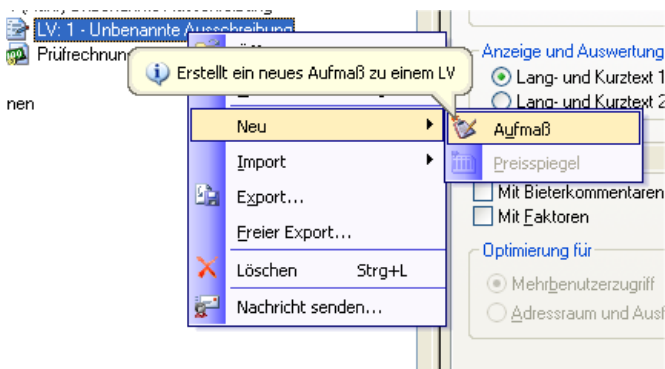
LV: 1 - Unbenannte Ausschreibung
Prüfrechnung
nen
Erstellt ein neues Aufmaß zu einem LV
Neu
Import
Export...
Freier Export...
Löschen Strg+L
Nachricht senden...
Aufmaß
Preisspiegel
Anzeige und Auswertung
Lang- und Kurztext 1
Lang- und Kurztext 2
Mit Bieterkommentaren
Mit Faktoren
Optimierung für
Mehrbenutzerzugriff
Adressraum und Ausf